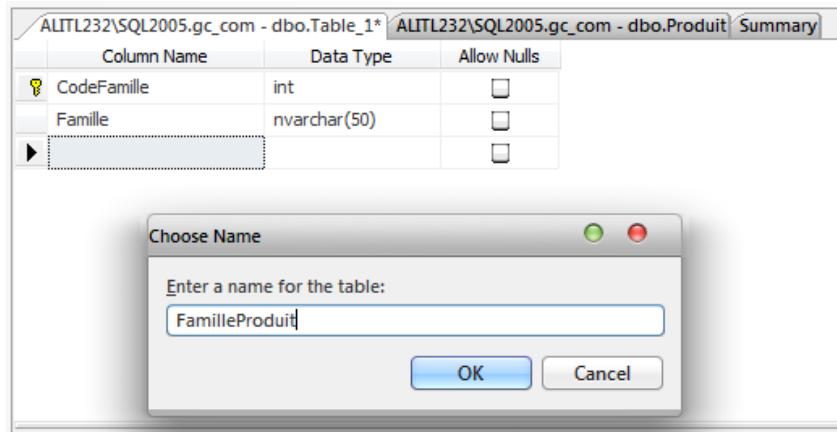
ALITL232\SQL2005.gc_com - dbo.Table_1* ALITL232\SQL2005.gc_com - dbo.Produit Summary

| Column Name | Data Type | Allow Nulls |
|---|---|---|
| CodeFamille | int | ☐ |
| Famille | nvarchar(50) | ☐ |
| | | ☐ |

Choose Name

Enter a name for the table:

FamilleProduit

OK Cancel